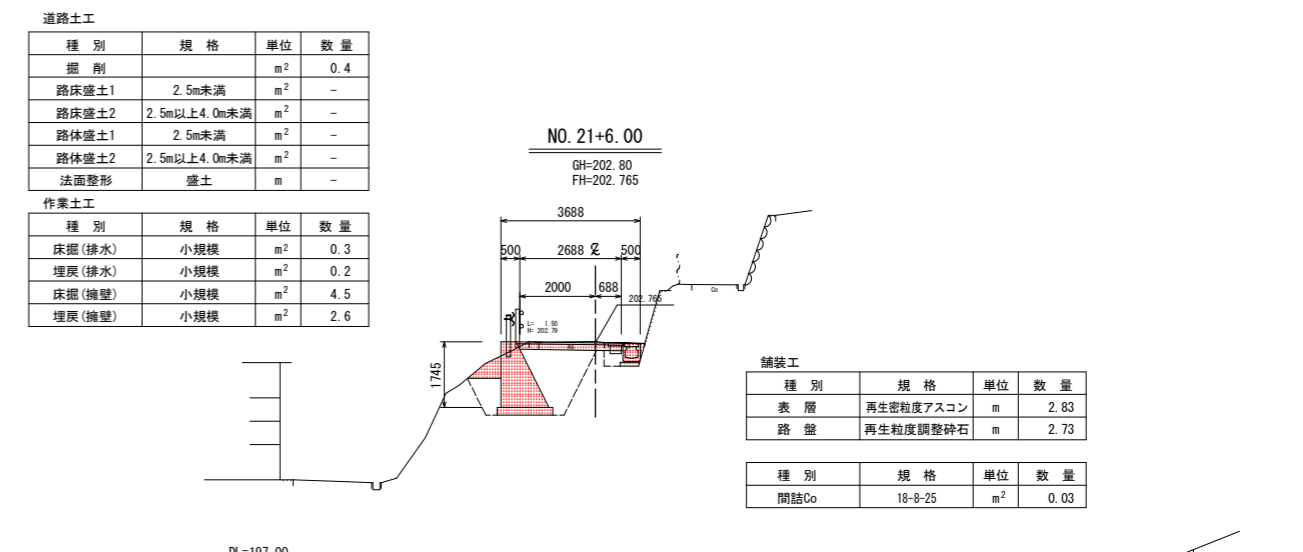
道路土工

| 種　別 | 規　格 | 単位 | 数 量 |
|---|---|---|---|
| 掘　削 | | $m^2$ | 0.4 |
| 路床盛土1 | 2.5m未満 | $m^2$ | - |
| 路床盛土2 | 2.5m以上4.0m未満 | $m^2$ | - |
| 路体盛土1 | 2.5m未満 | $m^2$ | - |
| 路体盛土2 | 2.5m以上4.0m未満 | $m^2$ | - |
| 法面整形 | 盛土 | m | - |

作業土工

| 種　別 | 規　格 | 単位 | 数 量 |
|---|---|---|---|
| 床掘(排水) | 小規模 | $m^2$ | 0.3 |
| 埋戻(排水) | 小規模 | $m^2$ | 0.2 |
| 床掘(擁壁) | 小規模 | $m^2$ | 4.5 |
| 埋戻(擁壁) | 小規模 | $m^2$ | 2.6 |

NO. 21+6.00
GH=202.80
FH=202.765

3688
500　2688 ℄　500
2000　688
202.765
L= 1.50
H= 202.79
1745
Co

舗装工

| 種　別 | 規　格 | 単位 | 数 量 |
|---|---|---|---|
| 表　層 | 再生密粒度アスコン | m | 2.83 |
| 路　盤 | 再生粒度調整砕石 | m | 2.73 |

| 種　別 | 規　格 | 単位 | 数 量 |
|---|---|---|---|
| 間詰Co | 18-8-25 | $m^2$ | 0.03 |

DL=197.00